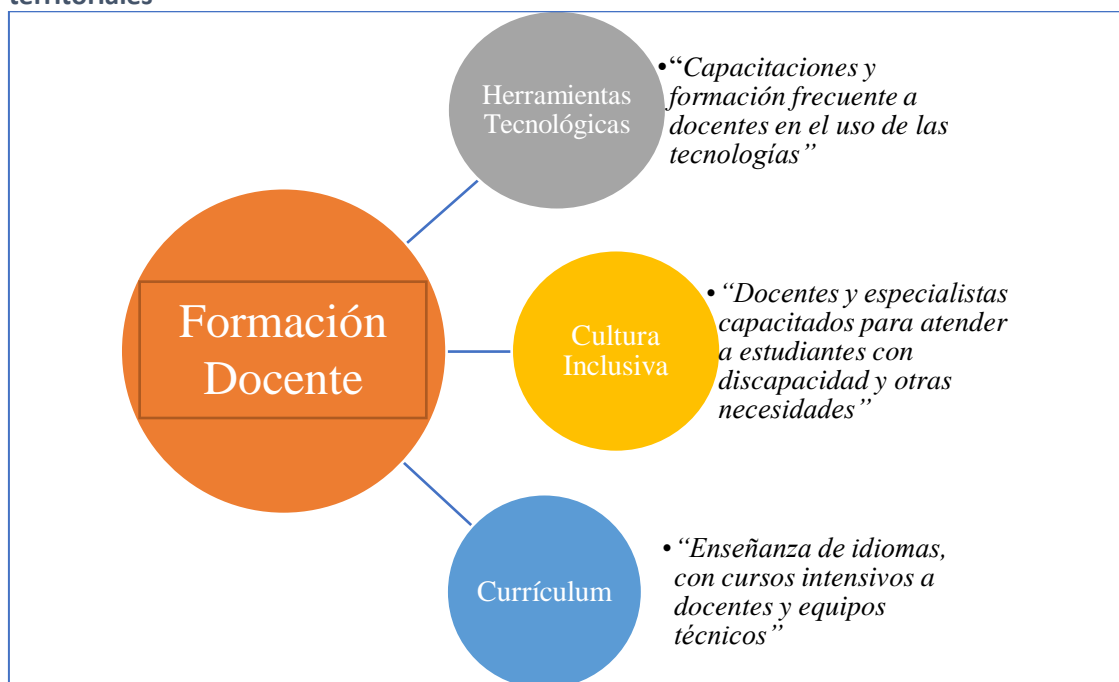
territoriales

Formación Docente

Herramientas Tecnológicas

•"Capacitaciones y formación frecuente a docentes en el uso de las tecnologías"

Cultura Inclusiva

•"Docentes y especialistas capacitados para atender a estudiantes con discapacidad y otras necesidades"

Currículum

•"Enseñanza de idiomas, con cursos intensivos a docentes y equipos técnicos"